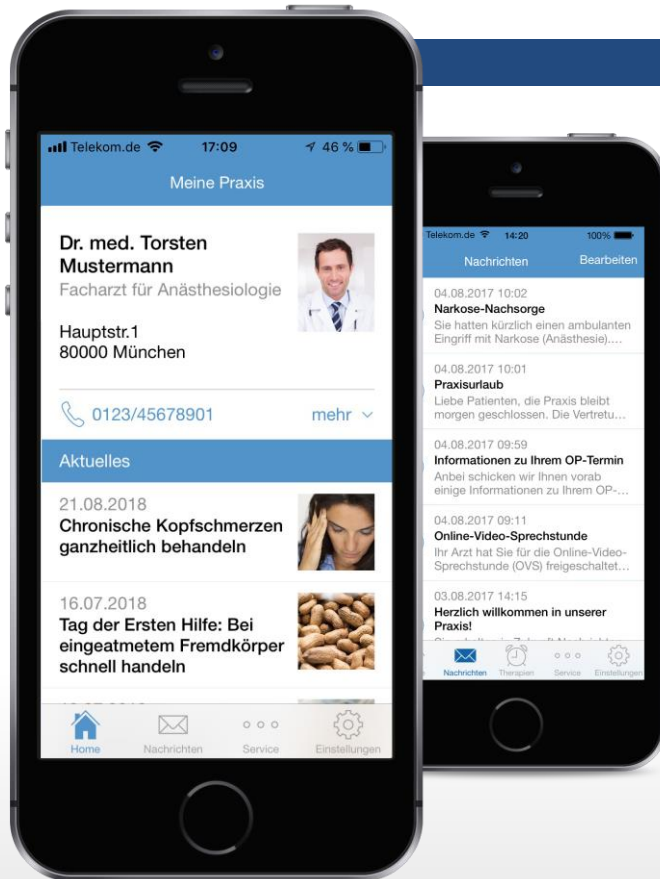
Telekom.de 17:09 46 %

Meine Praxis

Dr. med. Torsten Mustermann
Facharzt für Anästhesiologie

Hauptstr.1
80000 München

0123/45678901 mehr

Aktuelles

21.08.2018
Chronische Kopfschmerzen ganzheitlich behandeln

16.07.2018
Tag der Ersten Hilfe: Bei eingeatmetem Fremdkörper schnell handeln

Home Nachrichten Service Einstellungen

Telekom.de 14:20 100%

Nachrichten Bearbeiten

04.08.2017 10:02
Narkose-Nachsorge
Sie hatten kürzlich einen ambulanten Eingriff mit Narkose (Anästhesie)....

04.08.2017 10:01
Praxisurlaub
Liebe Patienten, die Praxis bleibt morgen geschlossen. Die Vertretu...

04.08.2017 09:59
Informationen zu Ihrem OP-Termin
Anbei schicken wir Ihnen vorab einige Informationen zu Ihrem OP-...

04.08.2017 09:11
Online-Video-Sprechstunde
Ihr Arzt hat Sie für die Online-Video-Sprechstunde (OVS) freigeschaltet...

03.08.2017 14:15
Herzlich willkommen in unserer Praxis!
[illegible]

Nachrichten Therapien Service Einstellungen